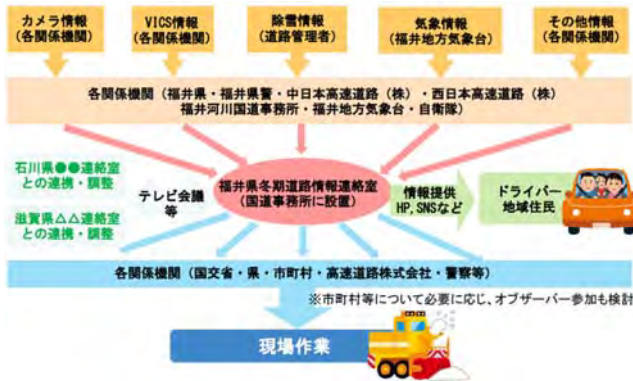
カメラ情報
（各関係機関）

VICS情報
（各関係機関）

除雪情報
（道路管理者）

気象情報
（福井地方気象台）

その他情報
（各関係機関）

各関係機関（福井県・福井県警・中日本高速道路（株）・西日本高速道路（株）
福井河川国道事務所・福井地方気象台・自衛隊）

石川県●●連絡室
との連携・調整

滋賀県△△連絡室
との連携・調整

テレビ会議
等

福井県冬期道路情報連絡室
（国道事務所に設置）

情報提供
HP,SNSなど

ドライバー
地域住民

各関係機関（国交省・県・市町村・高速道路株式会社・警察等）

※市町村等について必要に応じ、オブザーバー参加も検討

現場作業